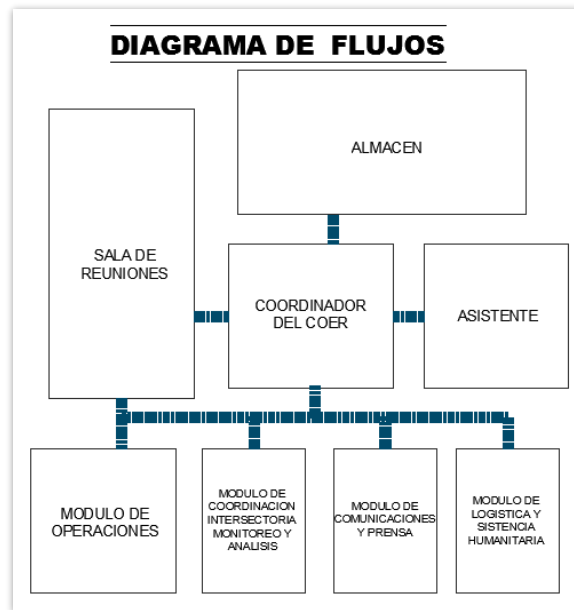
DIAGRAMA DE FLUJOS

ALMACEN

SALA DE REUNIONES

COORDINADOR DEL COER

ASISTENTE

MODULO DE OPERACIONES

MODULO DE COORDINACION INTERSECTORIA MONITOREO Y ANALISIS

MODULO DE COMUNICACIONES Y PRENSA

MODULO DE LOGISTICA Y SISTENCIA HUMANITARIA